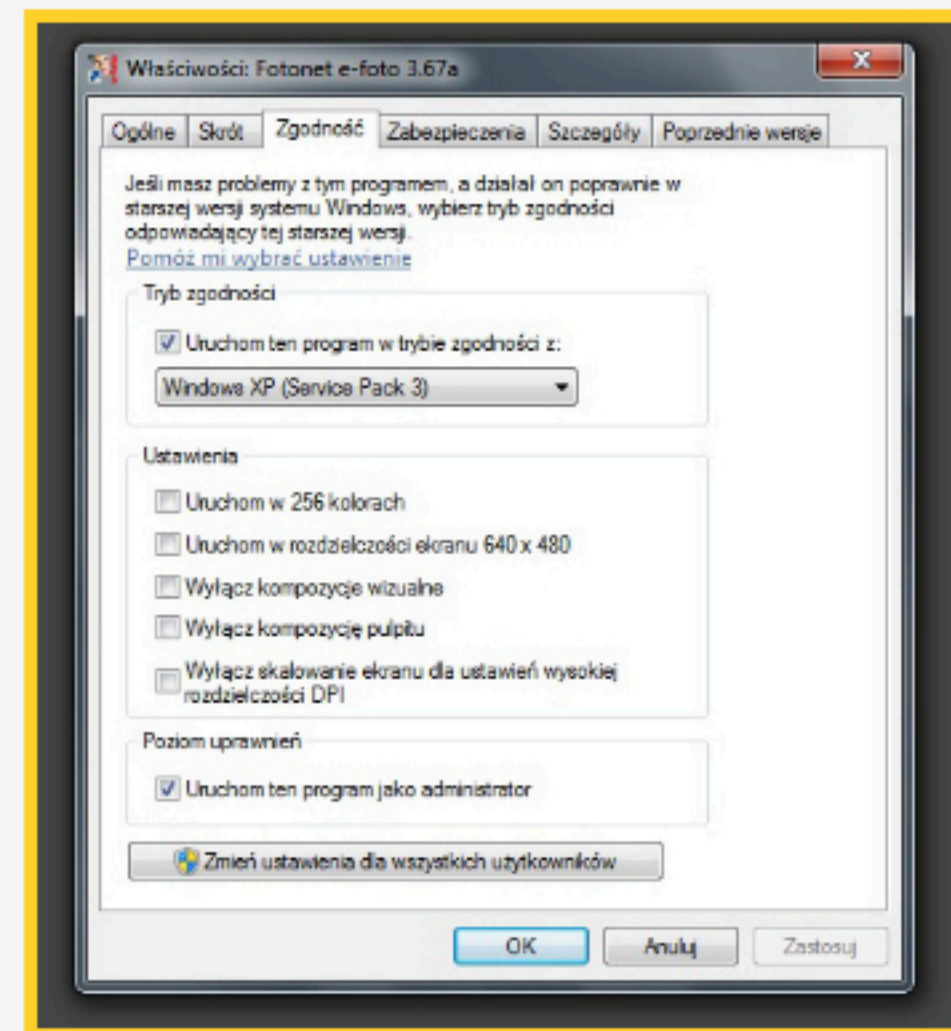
Właściwości: Fotonet e-foto 3.67a

Ogólne | Skrót | Zgodność | Zabezpieczenia | Szczegóły | Poprzednie wersje

Jeśli masz problemy z tym programem, a działał on poprawnie w starszej wersji systemu Windows, wybierz tryb zgodności odpowiadający tej starszej wersji.
Pomóż mi wybrać ustawienie

Tryb zgodności
Uruchom ten program w trybie zgodności z:
Windows XP (Service Pack 3)

Ustawienia
Uruchom w 256 kolorach
Uruchom w rozdzielczości ekranu 640 x 480
Wyłącz kompozycje wizualne
Wyłącz kompozycję pulpitu
Wyłącz skalowanie ekranu dla ustawień wysokiej rozdzielczości DPI

Poziom uprawnień
Uruchom ten program jako administrator

Zmień ustawienia dla wszystkich użytkowników

OK | Anuluj | Zastosuj